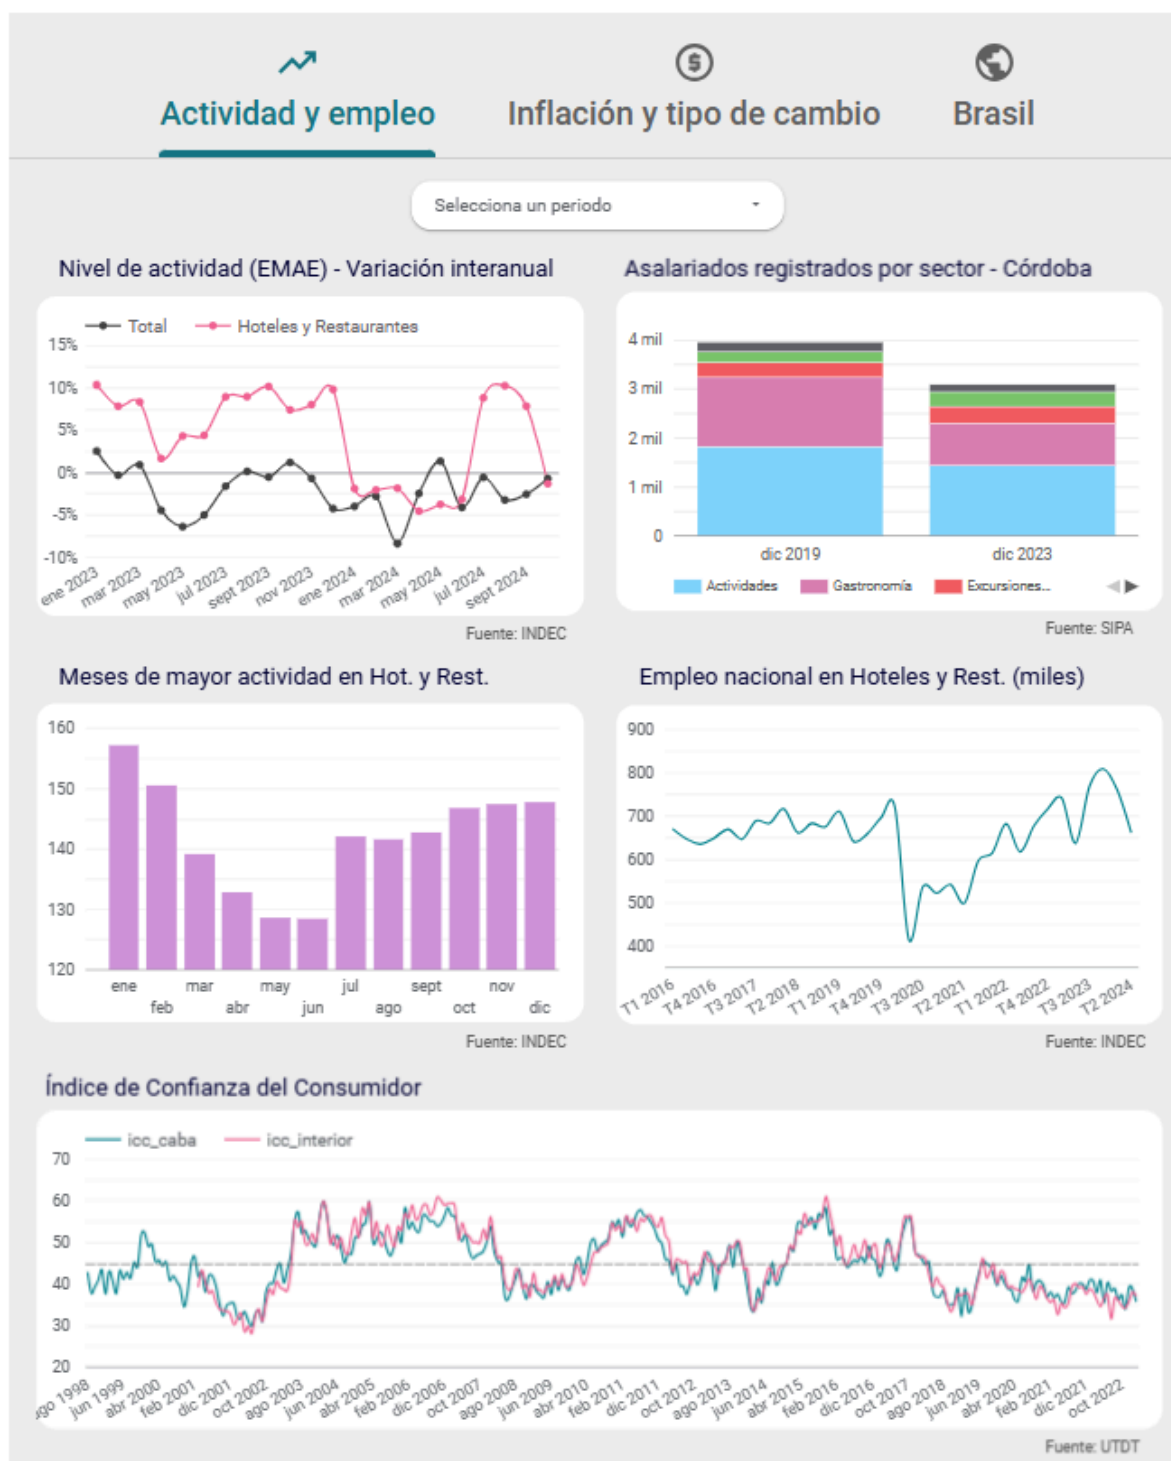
Actividad y empleo

Inflación y tipo de cambio

Brasil

Selecciona un periodo

Nivel de actividad (EMAE) - Variación interanual

Total
Hoteles y Restaurantes

15%
10%
5%
0%
-5%
-10%

ene 2023
mar 2023
may 2023
jul 2023
sept 2023
nov 2023
ene 2024
mar 2024
may 2024
jul 2024
sept 2024

Fuente: INDEC

Asalariados registrados por sector - Córdoba

4 mil
3 mil
2 mil
1 mil
0

dic 2019
dic 2023

Actividades
Gastronomía
Excursiones...

Fuente: SIPA

Meses de mayor actividad en Hot. y Rest.

160
150
140
130
120

ene
feb
mar
abr
may
jun
jul
ago
sept
oct
nov
dic

Fuente: INDEC

Empleo nacional en Hoteles y Rest. (miles)

900
800
700
600
500
400

T1 2016
T4 2016
T3 2017
T2 2018
T1 2019
T4 2019
T3 2020
T2 2021
T1 2022
T4 2022
T3 2023
T2 2024

Fuente: INDEC

Índice de Confianza del Consumidor

icc_caba
icc_interior

70
60
50
40
30
20

ago 1998
jun 1999
abr 2000
feb 2001
dic 2001
oct 2002
ago 2003
jun 2004
abr 2005
feb 2006
dic 2006
oct 2007
ago 2008
jun 2009
abr 2010
feb 2011
dic 2011
oct 2012
ago 2013
jun 2014
abr 2015
feb 2016
dic 2016
oct 2017
ago 2018
jun 2019
abr 2020
feb 2021
dic 2021
oct 2022

Fuente: UTDT